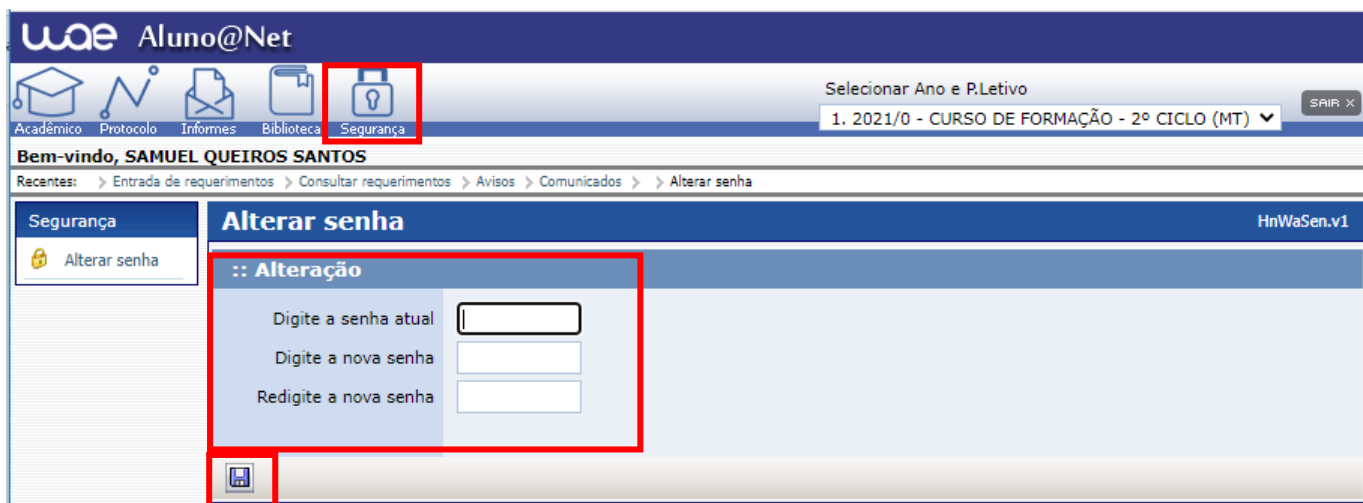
wae Aluno@Net

Acadêmico Protocolo Informes Biblioteca Segurança

Selecionar Ano e P.Letivo

1. 2021/0 - CURSO DE FORMAÇÃO - 2º CICLO (MT)

SAIR X

Bem-vindo, SAMUEL QUEIROS SANTOS

Recentes: > Entrada de requerimentos > Consultar requerimentos > Avisos > Comunicados > > Alterar senha

Segurança

Alterar senha

Alterar senha

HnWaSen.v1

:: Alteração

Digite a senha atual

Digite a nova senha

Redigite a nova senha